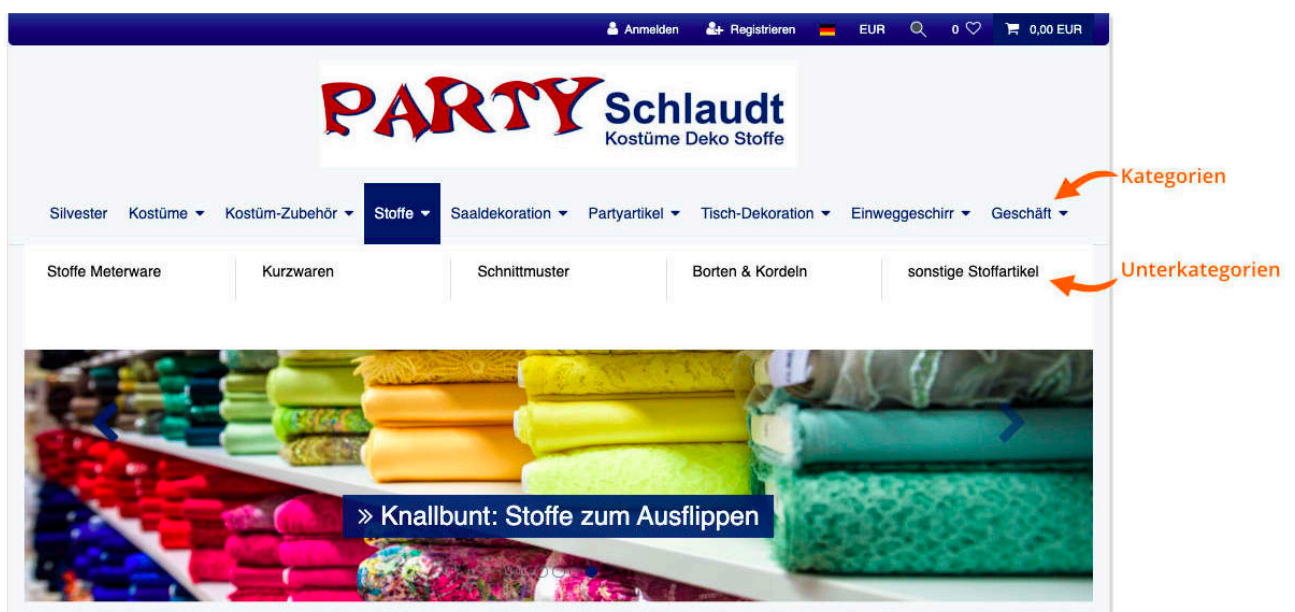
Anmelden Registrieren EUR 0 0,00 EUR

PARTY Schlaudt
Kostüme Deko Stoffe

Kategorien

Silvester Kostüme Kostüm-Zubehör Stoffe Saaldekoration Partyartikel Tisch-Dekoration Einweggeschirr Geschäft

Unterkategorien

Stoffe Meterware | Kurzwaren | Schnittmuster | Borten & Kordeln | sonstige Stoffartikel

» Knallbunt: Stoffe zum Ausflippen